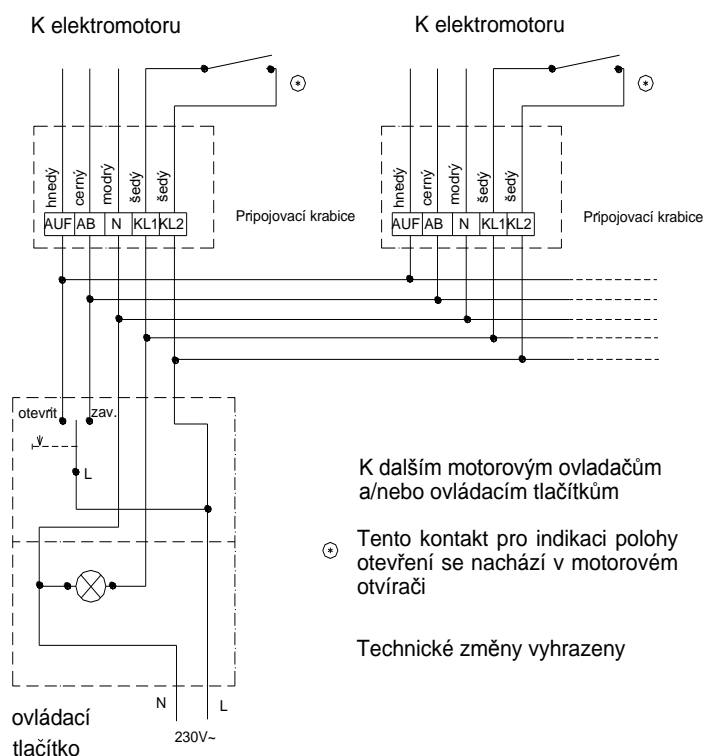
K elektromotoru

K elektromotoru

hnedý
cerný
modrý
šedý
šedý

AUF AB N KL1 KL2

Pripojovací krabice

hnedý
cerný
modrý
šedý
šedý

AUF AB N KL1 KL2

Pripojovací krabice

otevřít
zav.

L

K dalším motorovým ovladačům a/nebo ovládacím tlačítkům

Tento kontakt pro indikaci polohy otevření se nachází v motorovém otvírači

Technické změny vyhrazeny

N
L
230V~

ovládací tlačítko